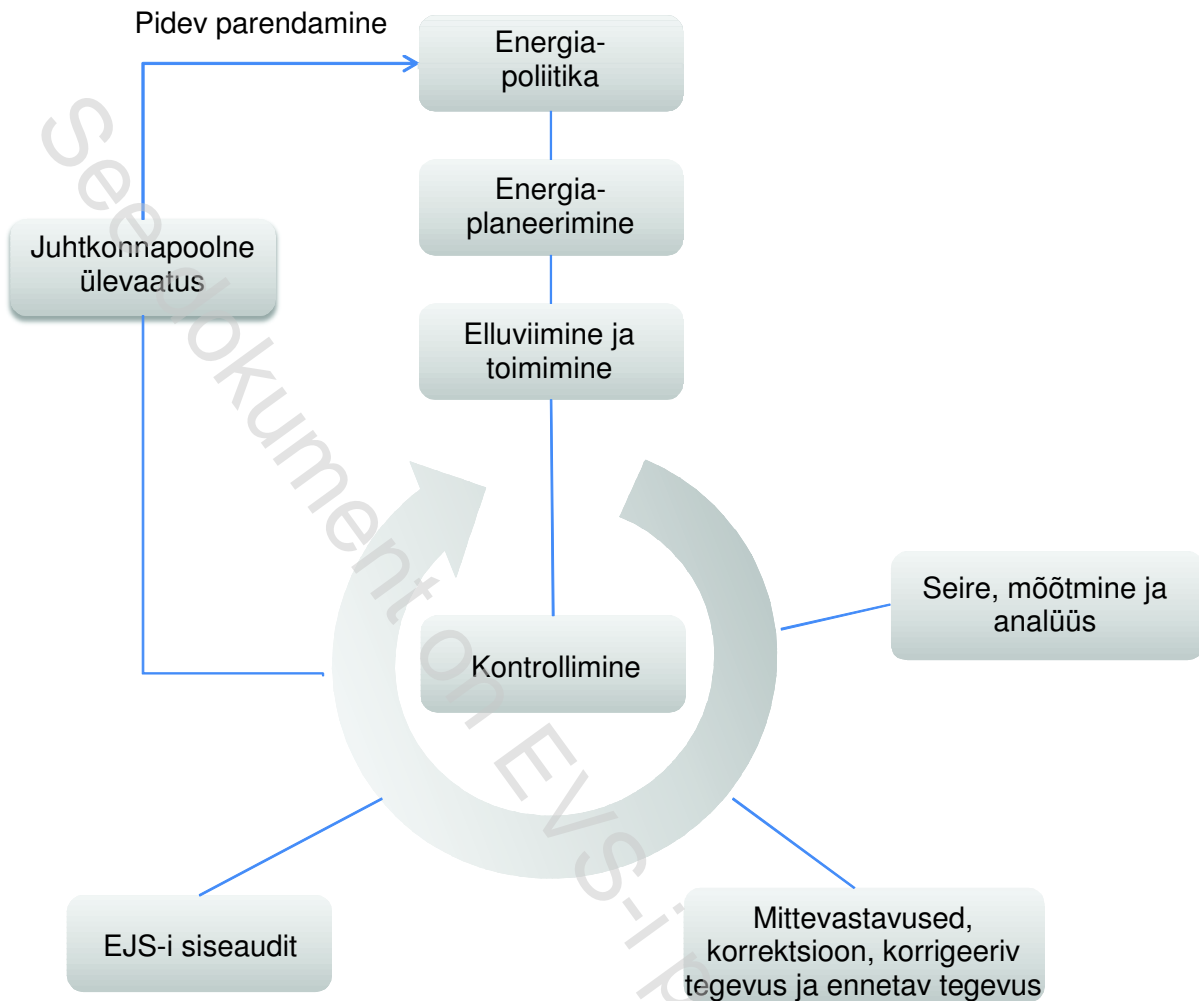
Pidev parendamine

Energiapoliitika

Energiaplaneerimine

Elluviimine ja toimimine

Juhtkonnapoolne ülevaatus

Kontrollimine

Seire, mõõtmine ja analüüs

EJS-i siseaudit

Mittevastavused, korrektsioon, korrigeeriv tegevus ja ennetav tegevus

See dokument on EVS-i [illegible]